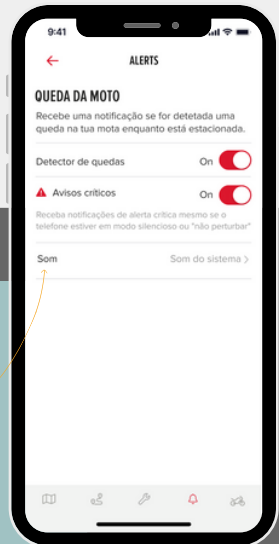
9:41

ALERTS

QUEDA DA MOTO

Recebe uma notificação se for detetada uma queda na tua mota enquanto está estacionada.

Detector de quedas On

Avisos críticos On

Receba notificações de alerta crítica mesmo se o telefone estiver em modo silencioso ou "não perturbar"

Som Som do sistema >